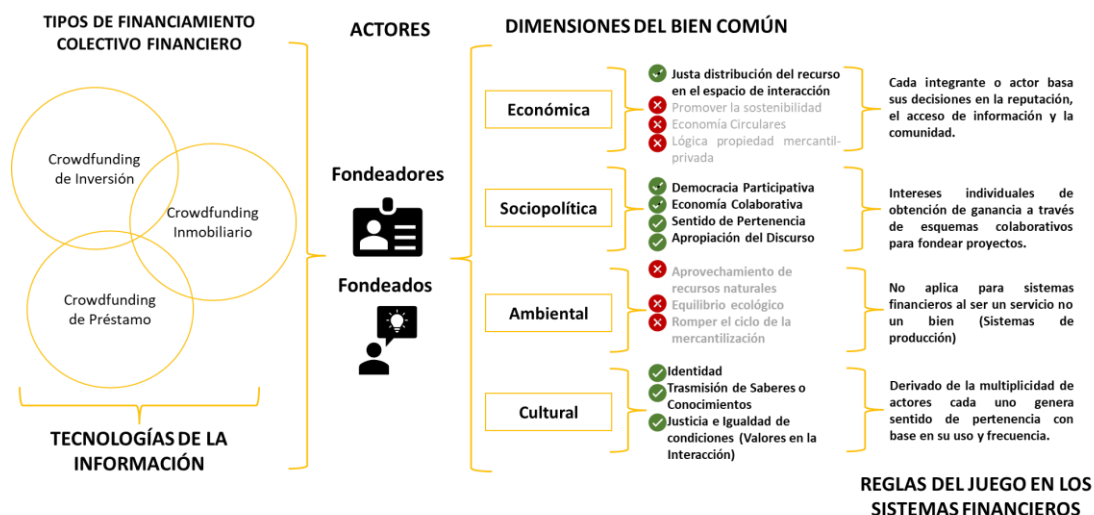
TIPOS DE FINANCIAMIENTO COLECTIVO FINANCIERO

Crowdfunding de Inversión

Crowdfunding Inmobiliario

Crowdfunding de Préstamo

TECNOLOGÍAS DE LA INFORMACIÓN

ACTORES

Fondeadores

Fondeados

DIMENSIONES DEL BIEN COMÚN

Económica

Justa distribución del recurso en el espacio de interacción
Promover la sostenibilidad
Economía Circulares
Lógica propiedad mercantil-privada

Cada integrante o actor basa sus decisiones en la reputación, el acceso de información y la comunidad.

Sociopolítica

Democracia Participativa
Economía Colaborativa
Sentido de Pertenencia
Apropiación del Discurso

Intereses individuales de obtención de ganancia a través de esquemas colaborativos para fondear proyectos.

Ambiental

Aprovechamiento de recursos naturales
Equilibrio ecológico
Romper el ciclo de la mercantilización

No aplica para sistemas financieros al ser un servicio no un bien (Sistemas de producción)

Cultural

Identidad
Trasmisión de Saberes o Conocimientos
Justicia e Igualdad de condiciones (Valores en la Interacción)

Derivado de la multiplicidad de actores cada uno genera sentido de pertenencia con base en su uso y frecuencia.

REGLAS DEL JUEGO EN LOS SISTEMAS FINANCIEROS